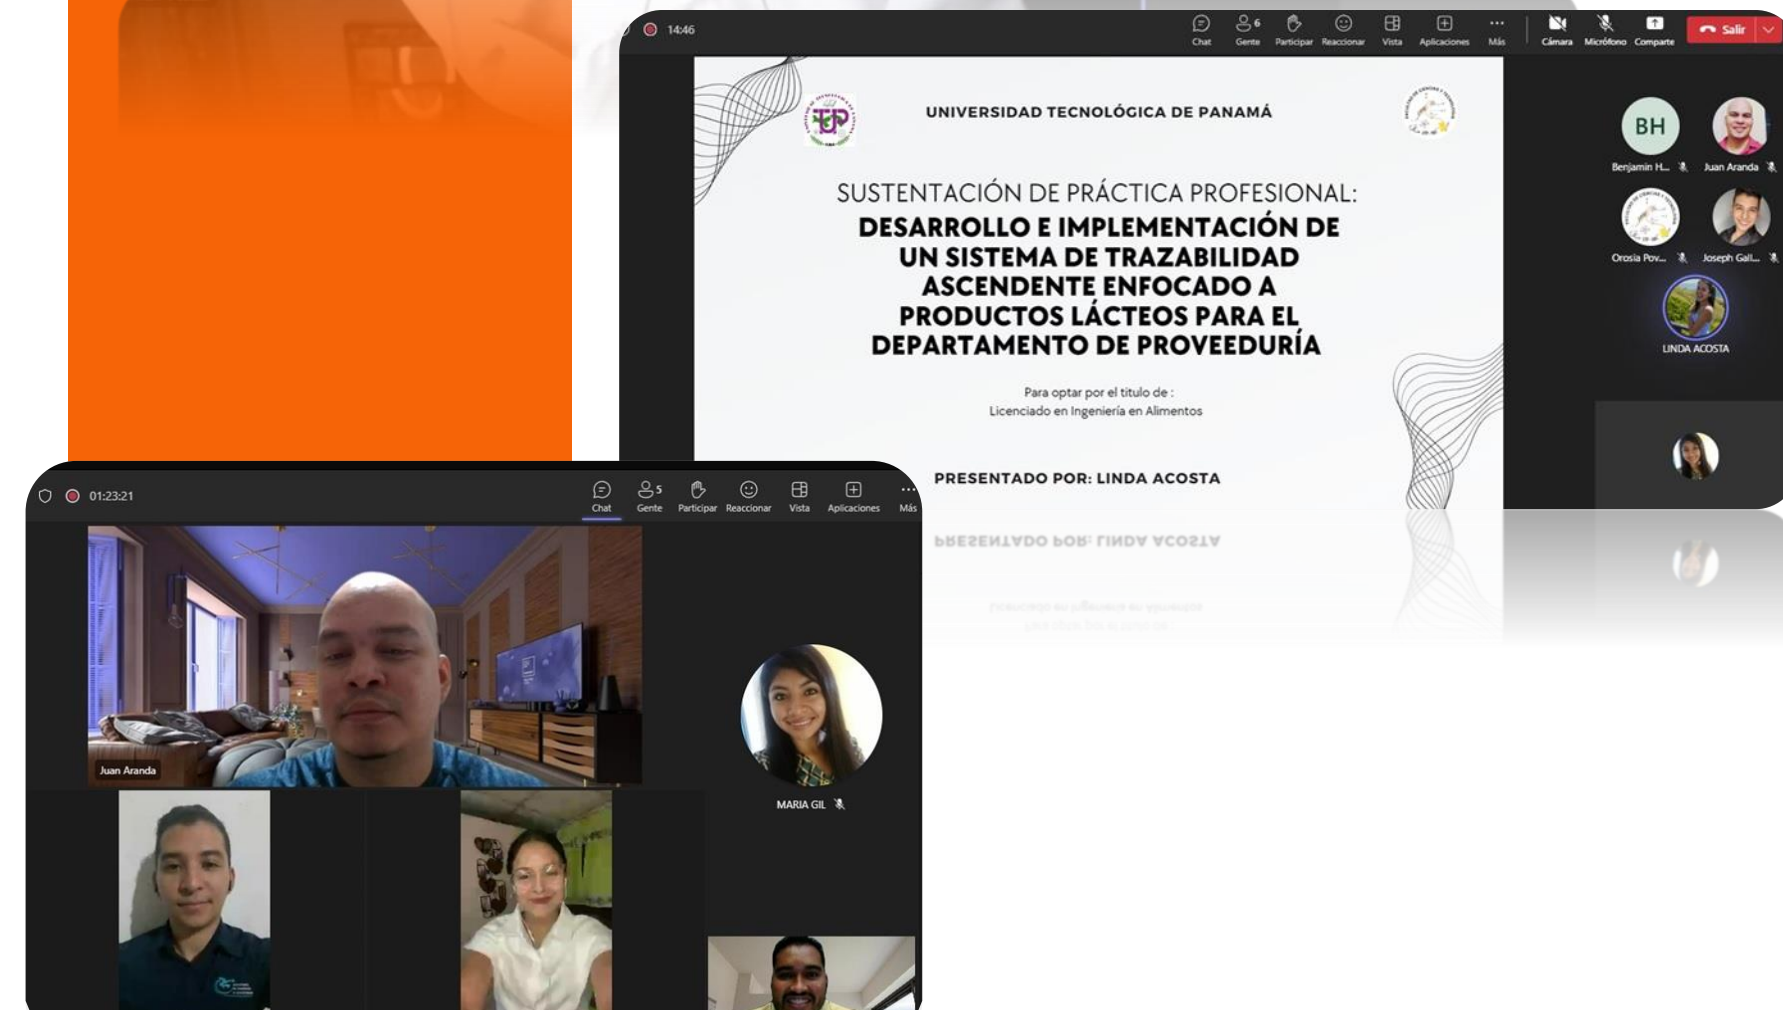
14:46

Chat 6 Gente Participar Reaccionar Vista Aplicaciones Más Cámara Micrófono Comparte Salir

UNIVERSIDAD TECNOLÓGICA DE PANAMÁ

SUSTENTACIÓN DE PRÁCTICA PROFESIONAL:
DESARROLLO E IMPLEMENTACIÓN DE UN SISTEMA DE TRAZABILIDAD ASCENDENTE ENFOCADO A PRODUCTOS LÁCTEOS PARA EL DEPARTAMENTO DE PROVEEDURÍA

Para optar por el titulo de :
Licenciado en Ingeniería en Alimentos

PRESENTADO POR: LINDA ACOSTA

BH
Benjamin H...
Juan Aranda
Orosia Pov...
Joseph Gal...
LINDA ACOSTA

01:23:21

Chat 5 Gente Participar Reaccionar Vista Aplicaciones Más

Juan Aranda

MARIA GIL